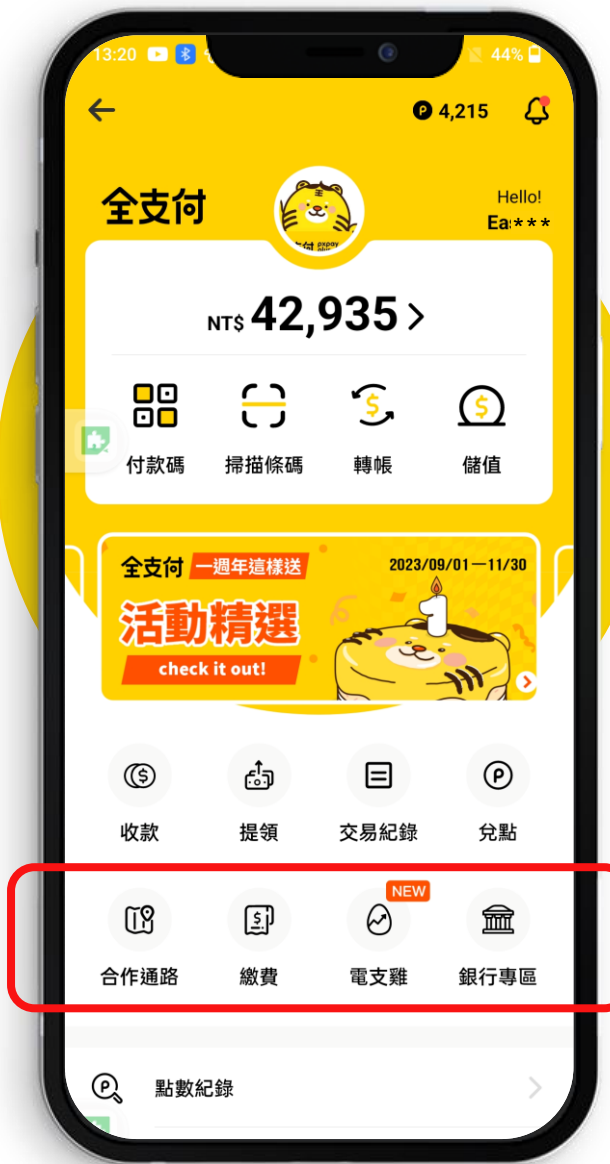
13:20 44%

4,215

全支付

Hello!
Ea***

NT$ 42,935 >

付款碼 掃描條碼 轉帳 儲值

全支付 一週年這樣送 2023/09/01—11/30
活動精選
check it out!

收款 提領 交易紀錄 兌點

NEW
合作通路 繳費 電支雞 銀行專區

點數紀錄